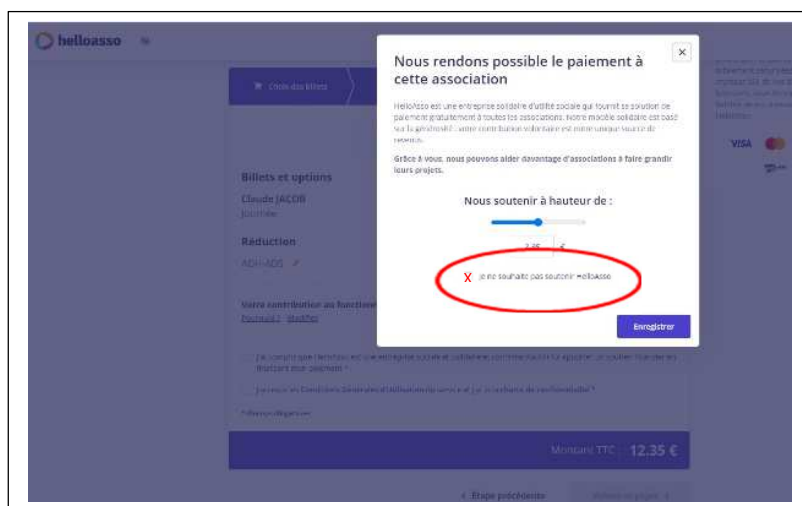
helloasso

Choix des billets

Billets et options

Claude JACOB

Journée

Réduction

ADH-ADS

Votre contribution au fonctionnement

Pourquoi ? Modifier

J'ai compris que HelloAsso est une entreprise sociale et solidaire et comme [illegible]

J'accepte les Conditions Générales d'Utilisation du service et j'ai lu la charte de confidentialité *

Montant TTC 12.35 €

Étape précédente

VISA

Nous rendons possible le paiement à cette association

HelloAsso est une entreprise solidaire d'utilité sociale qui fournit sa solution de paiement gratuitement à toutes les associations. Notre modèle solidaire est basé sur la générosité : votre contribution volontaire est notre unique source de revenus.

Grâce à vous, nous pouvons aider davantage d'associations à faire grandir leurs projets.

Nous soutenir à hauteur de :

2.35 €

X

Je ne souhaite pas soutenir HelloAsso

Enregistrer